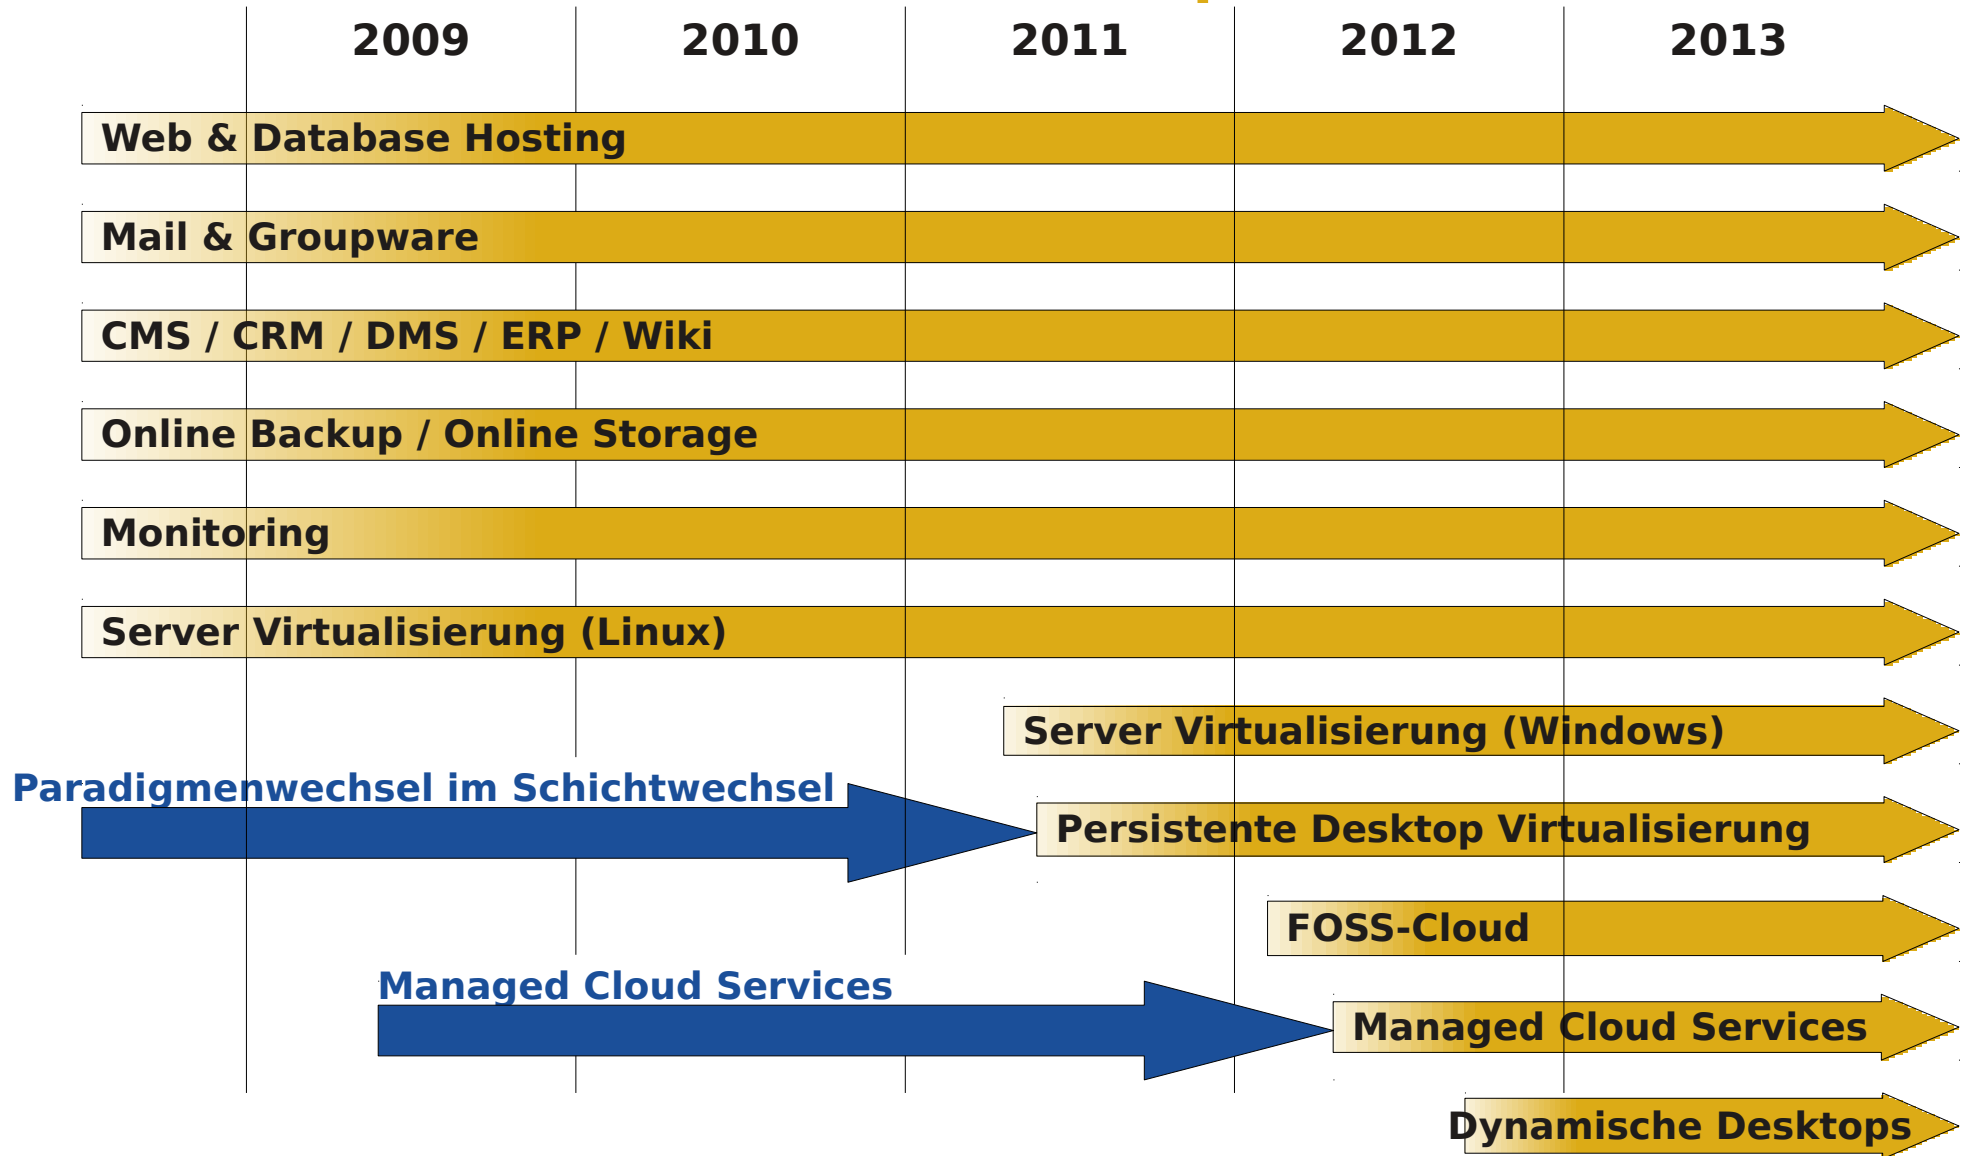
| 2009 | 2010 | 2011 | 2012 | 2013 |
|---|---|---|---|---|

Web & Database Hosting

Mail & Groupware

CMS / CRM / DMS / ERP / Wiki

Online Backup / Online Storage

Monitoring

Server Virtualisierung (Linux)

Server Virtualisierung (Windows)

Paradigmenwechsel im Schichtwechsel

Persistente Desktop Virtualisierung

FOSS-Cloud

Managed Cloud Services

Managed Cloud Services

Dynamische Desktops